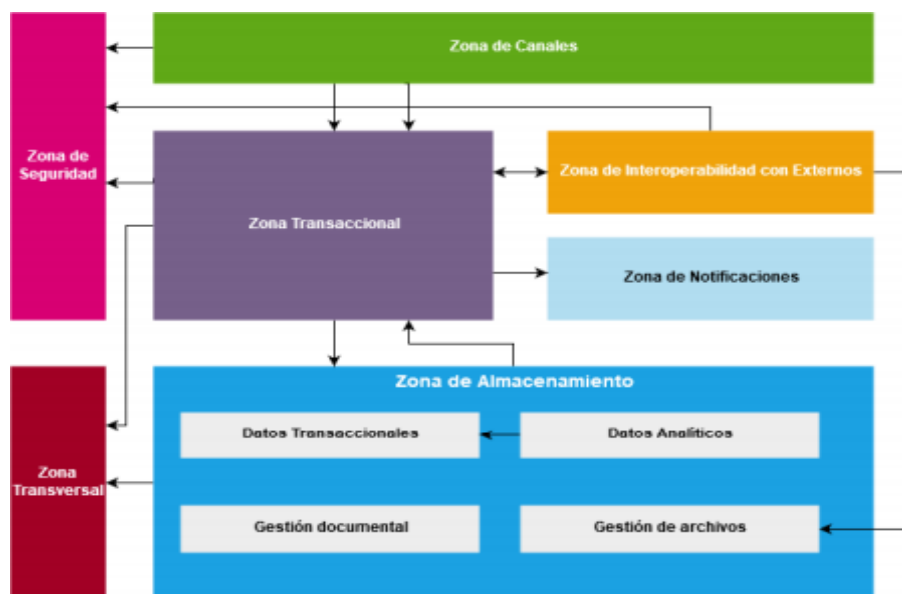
Zona de Canales

Zona de Seguridad

Zona Transaccional

Zona de Interoperabilidad con Externos

Zona de Notificaciones

Zona de Almacenamiento

Datos Transaccionales

Datos Analíticos

Zona Transversal

Gestión documental

Gestión de archivos